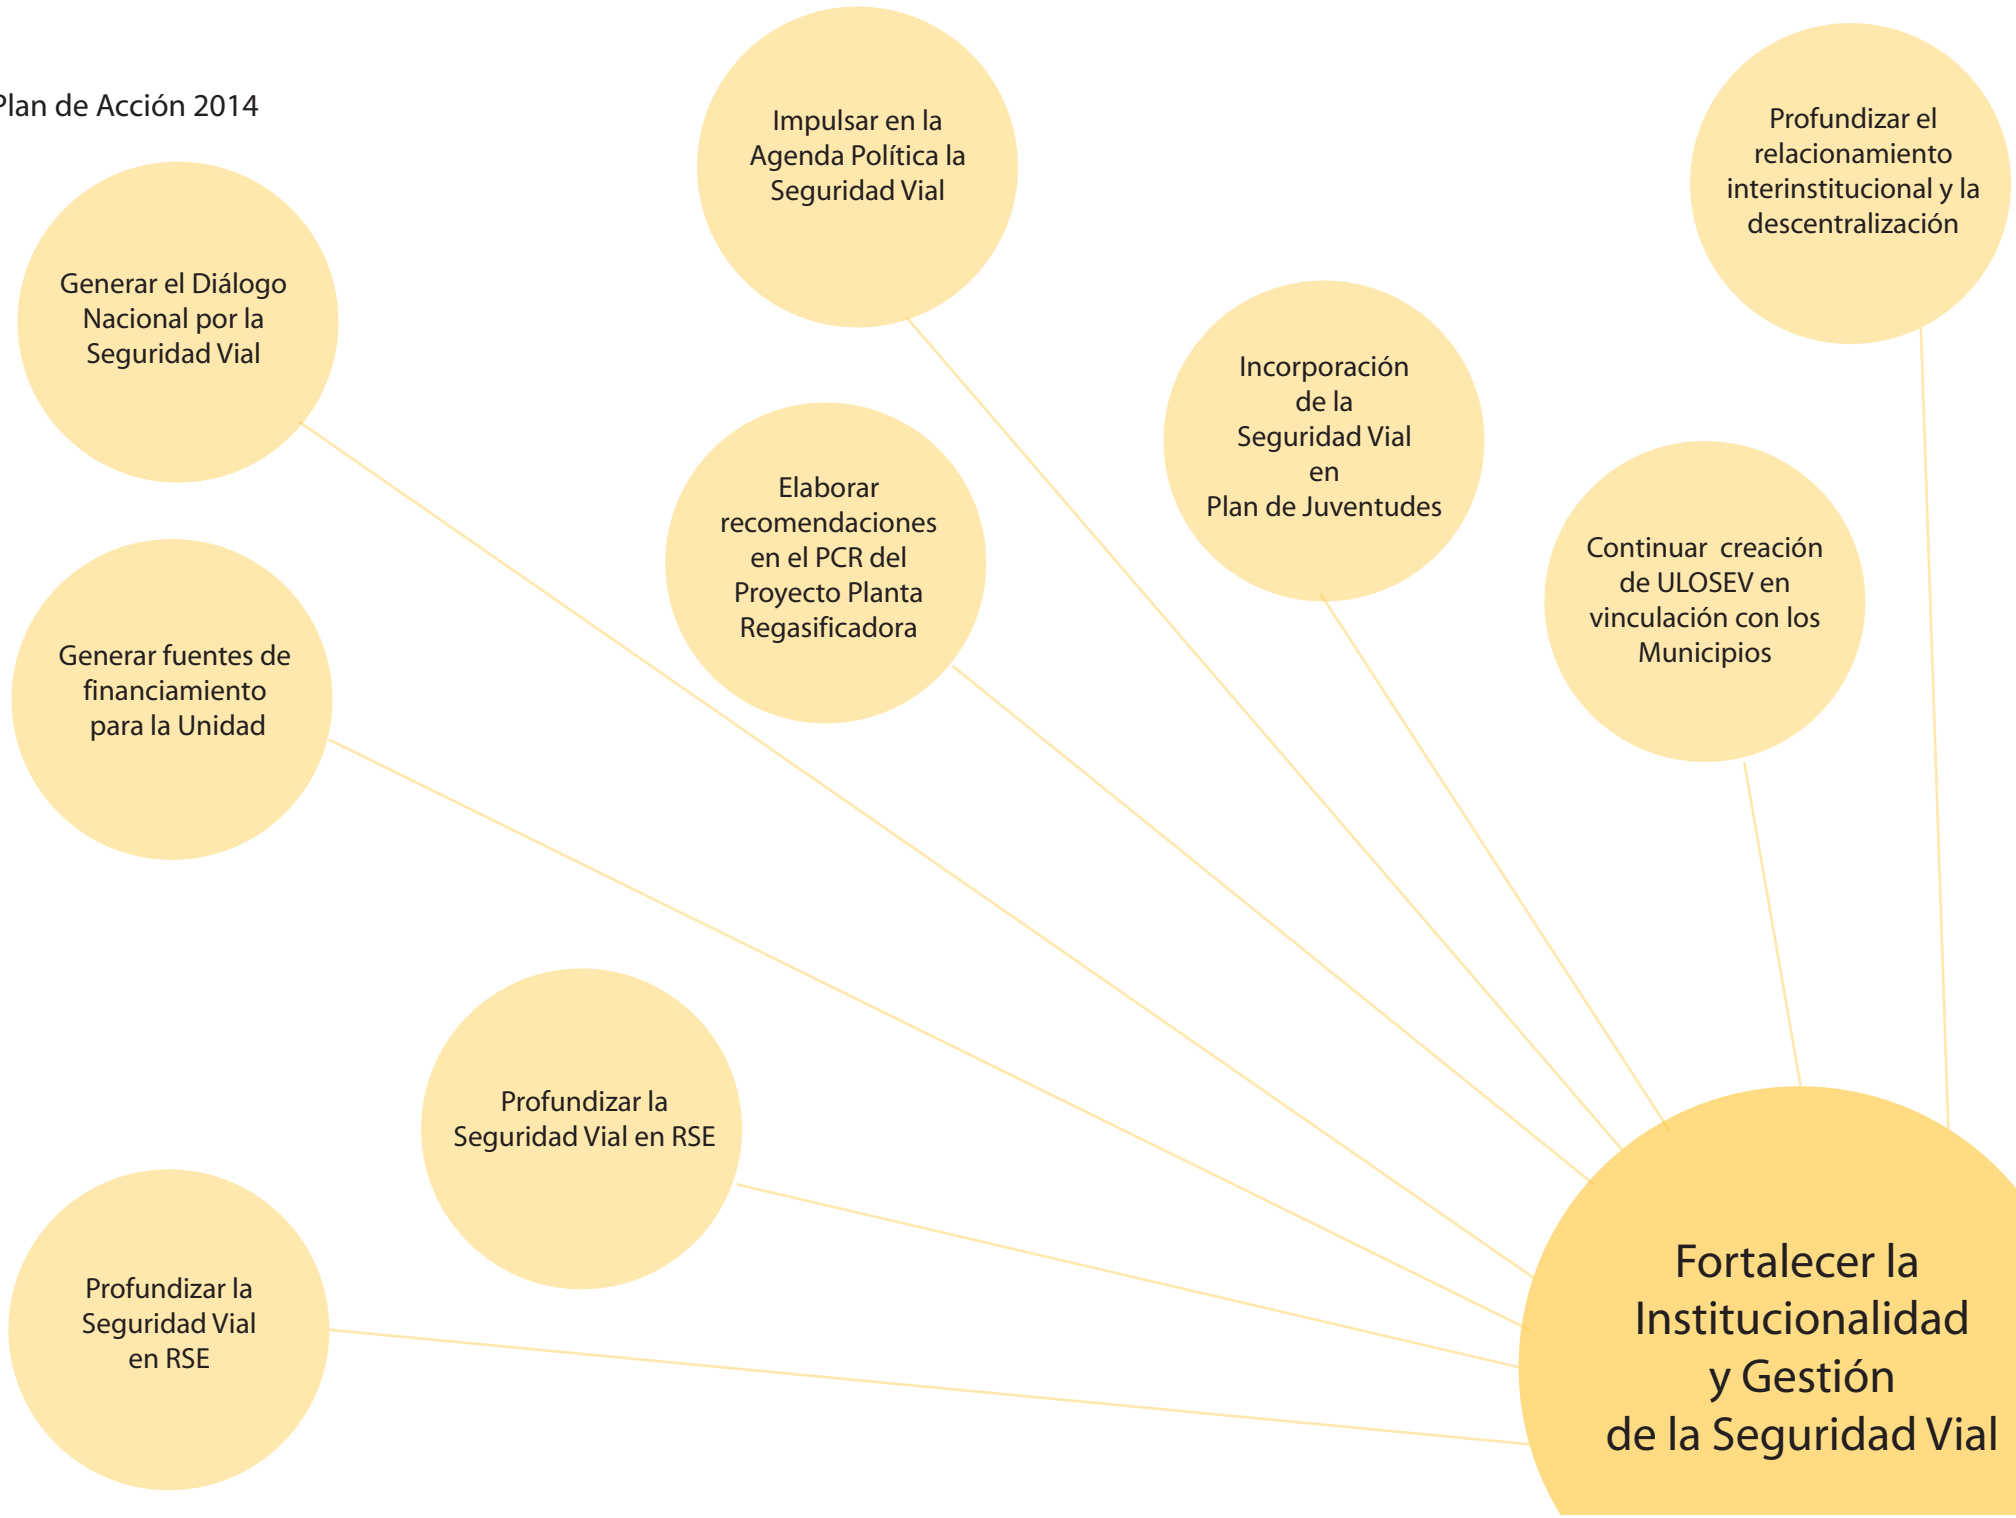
Plan de Acción 2014

Impulsar en la Agenda Política la Seguridad Vial

Profundizar el relacionamiento interinstitucional y la descentralización

Generar el Diálogo Nacional por la Seguridad Vial

Incorporación de la Seguridad Vial en Plan de Juventudes

Elaborar recomendaciones en el PCR del Proyecto Planta Regasificadora

Continuar creación de ULOSEV en vinculación con los Municipios

Generar fuentes de financiamiento para la Unidad

Profundizar la Seguridad Vial en RSE

Profundizar la Seguridad Vial en RSE

Fortalecer la Institucionalidad y Gestión de la Seguridad Vial